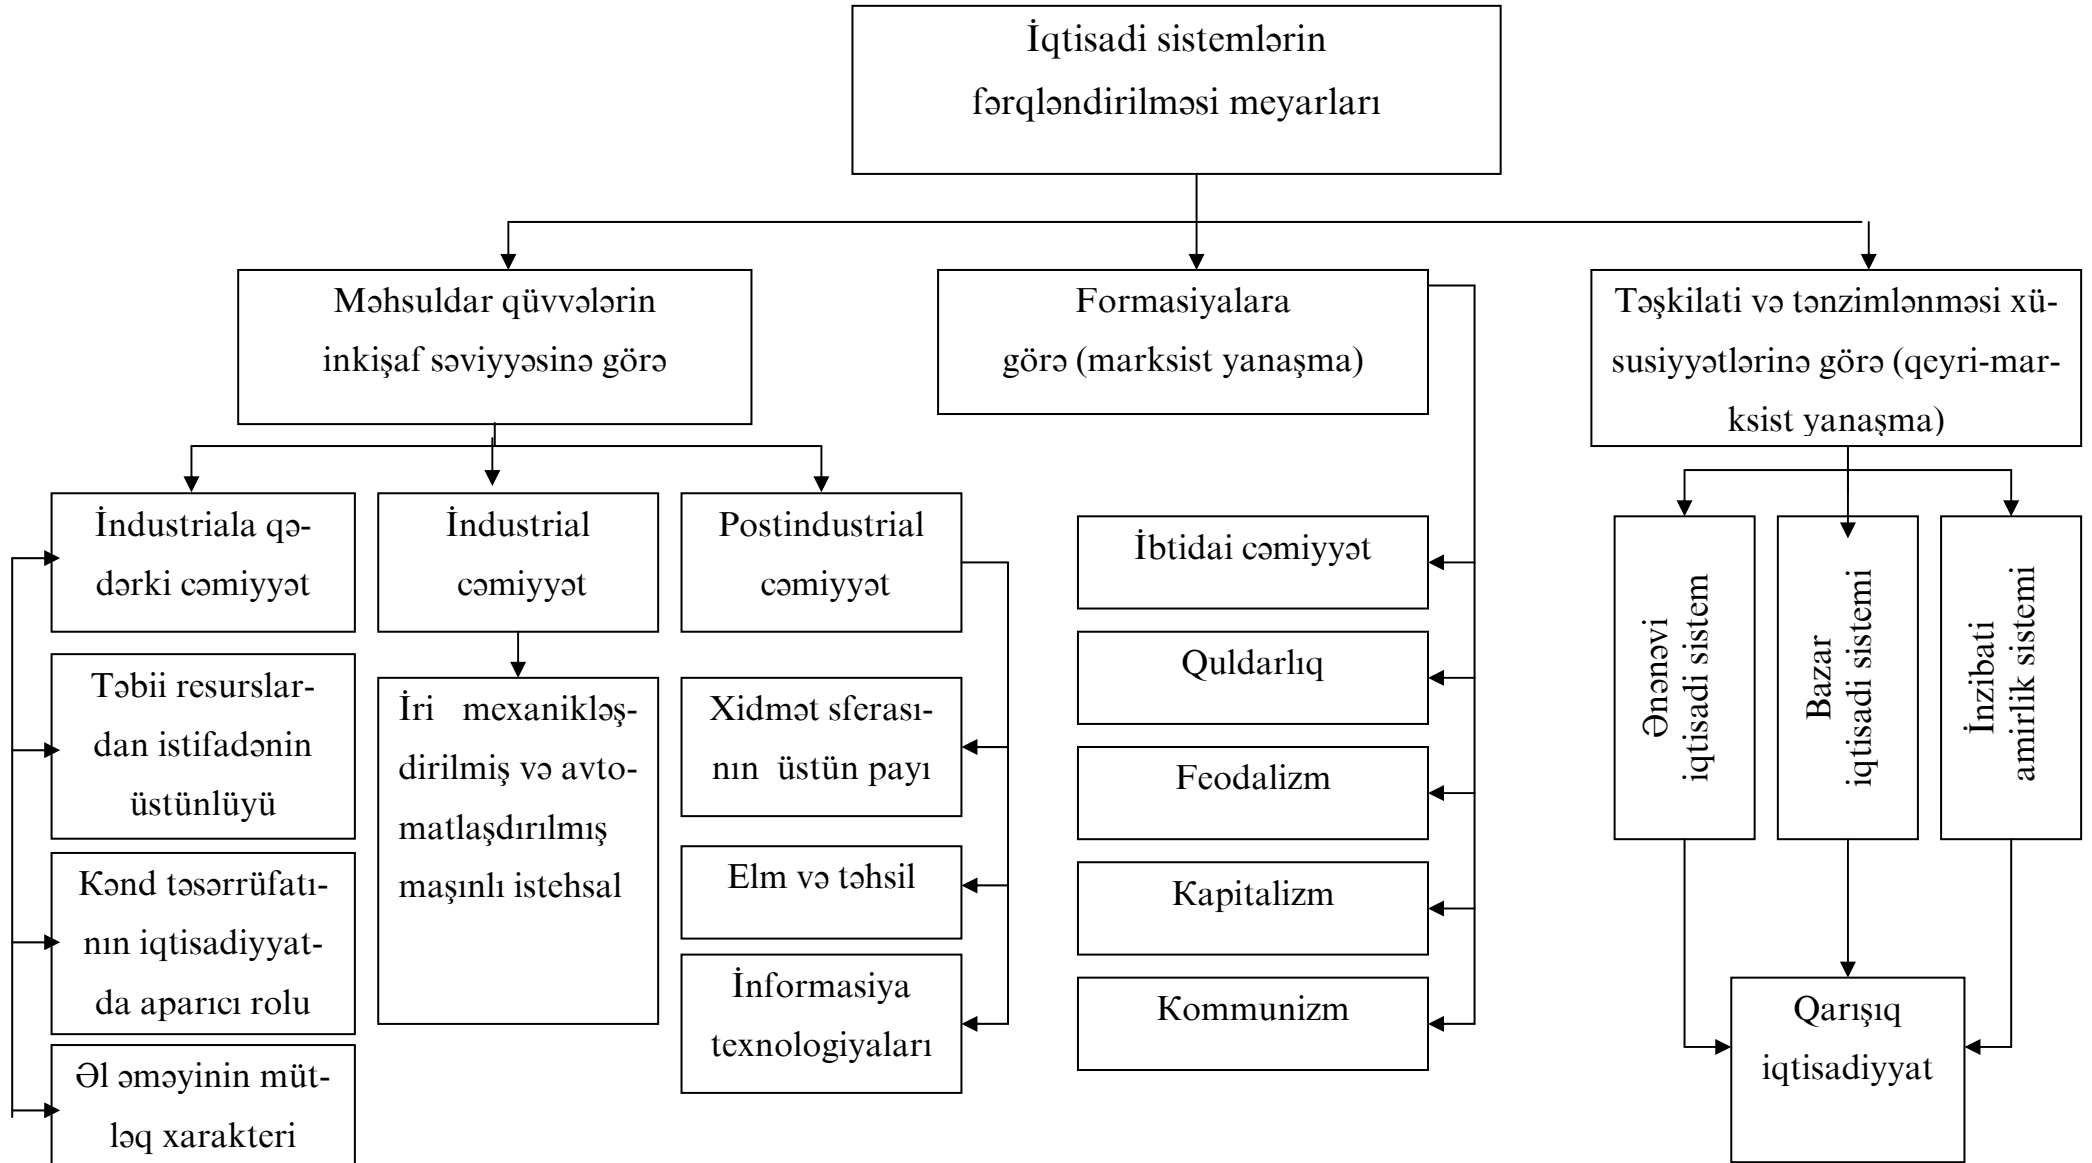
İqtisadi sistemlərin fərqləndirilməsi meyarları

Məhsuldar qüvvələrin inkişaf səviyyəsinə görə

Formasiyalara görə (marksist yanaşma)

Təşkilati və tənzimlənməsi xüsusiyyətlərinə görə (qeyri-marksist yanaşma)

İndustriala qədərki cəmiyyət

Təbii resurslardan istifadənin üstünlüyü

Kənd təsərrüfatının iqtisadiyyatda aparıcı rolu

Əl əməyinin mütləq xarakteri

İndustrial cəmiyyət

İri mexanikləşdirilmiş və avtomatlaşdırılmış maşınlı istehsal

Postindustrial cəmiyyət

Xidmət sferasının üstün payı

Elm və təhsil

İnformasiya texnologiyaları

İbtidai cəmiyyət

Quldarlıq

Feodalizm

Kapitalizm

Kommunizm

Ənənəvi iqtisadi sistem

Bazar iqtisadi sistemi

İnzibati amirlik sistemi

Qarışıq iqtisadiyyat